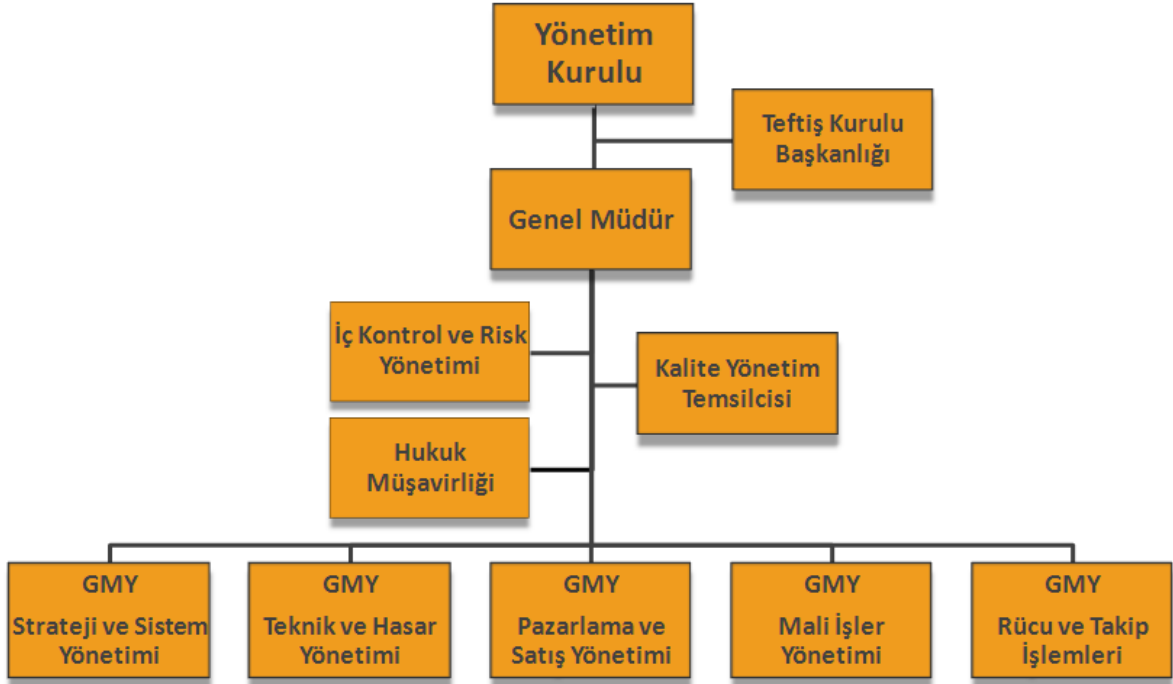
Yönetim Kurulu

Teftiş Kurulu Başkanlığı

Genel Müdür

İç Kontrol ve Risk Yönetimi

Kalite Yönetim Temsilcisi

Hukuk Müşavirliği

GMY
Strateji ve Sistem Yönetimi

GMY
Teknik ve Hasar Yönetimi

GMY
Pazarlama ve Satış Yönetimi

GMY
Mali İşler Yönetimi

GMY
Rücu ve Takip İşlemleri